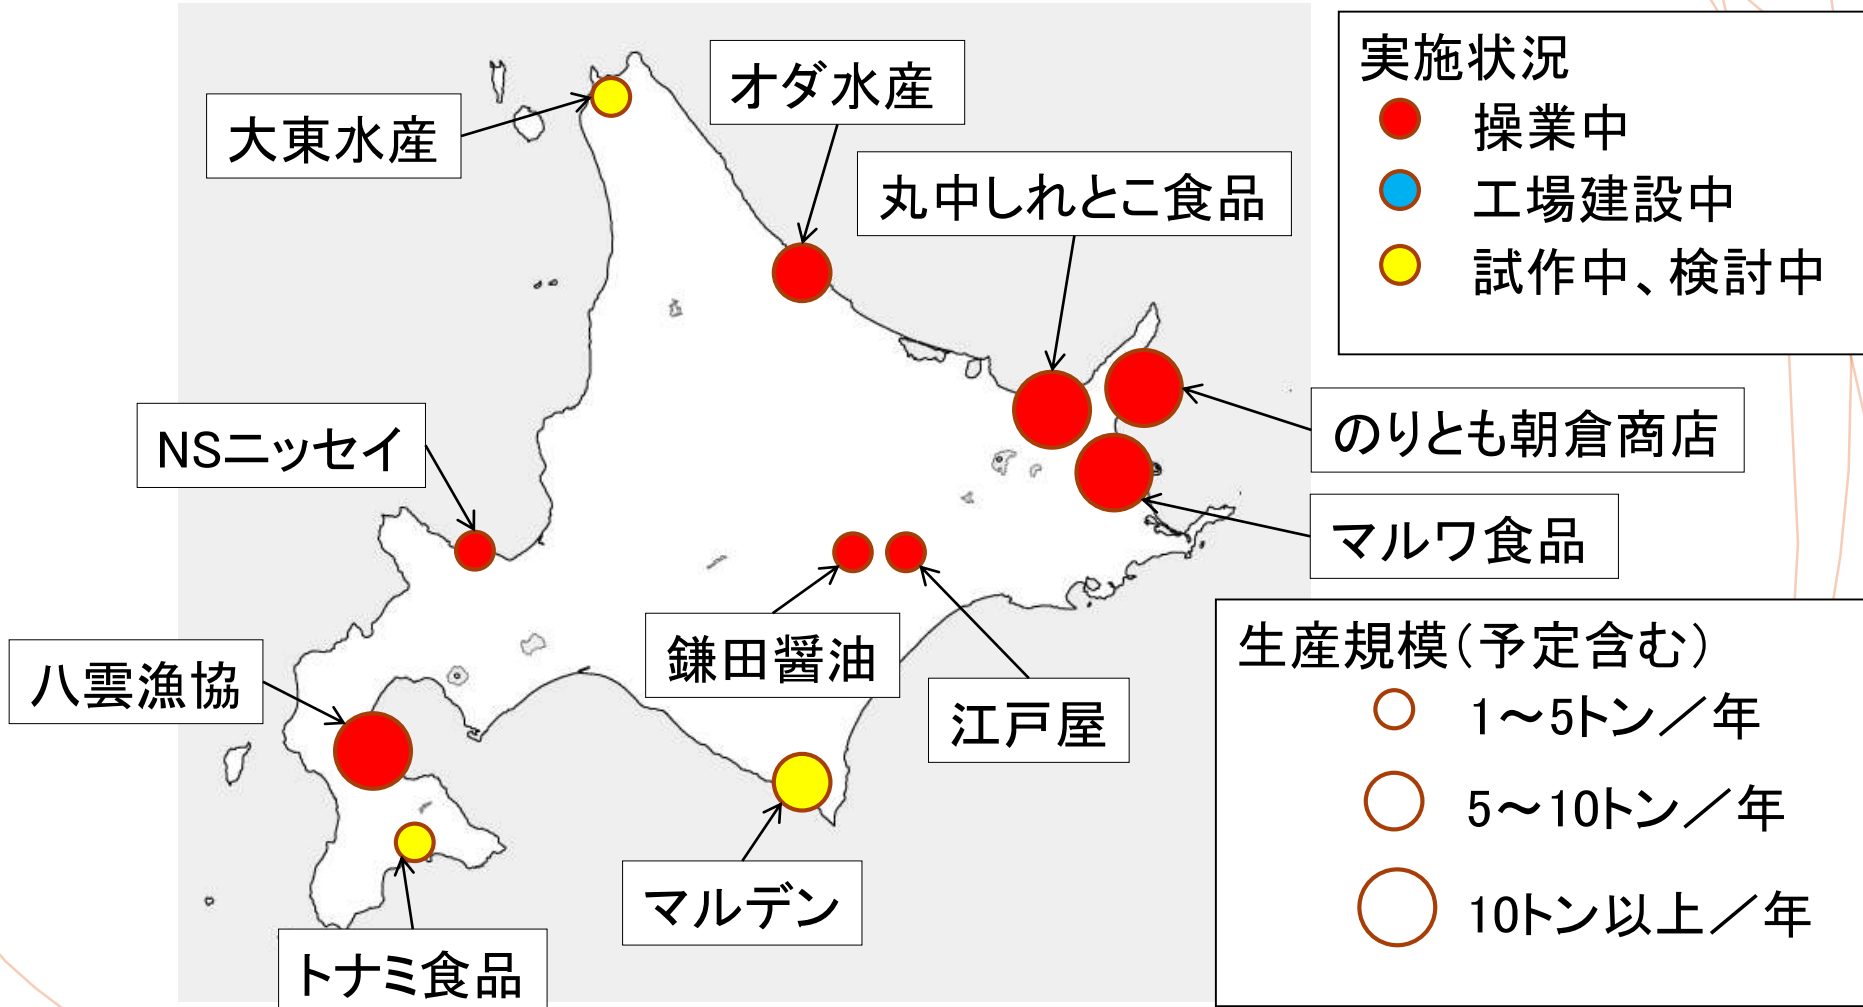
大東水産

オダ水産

丸中しれとこ食品

実施状況
操業中
工場建設中
試作中、検討中

のりとも朝倉商店

NSニッセイ

マルワ食品

鎌田醤油

江戸屋

八雲漁協

マルデン

トナミ食品

生産規模(予定含む)
1～5トン／年
5～10トン／年
10トン以上／年